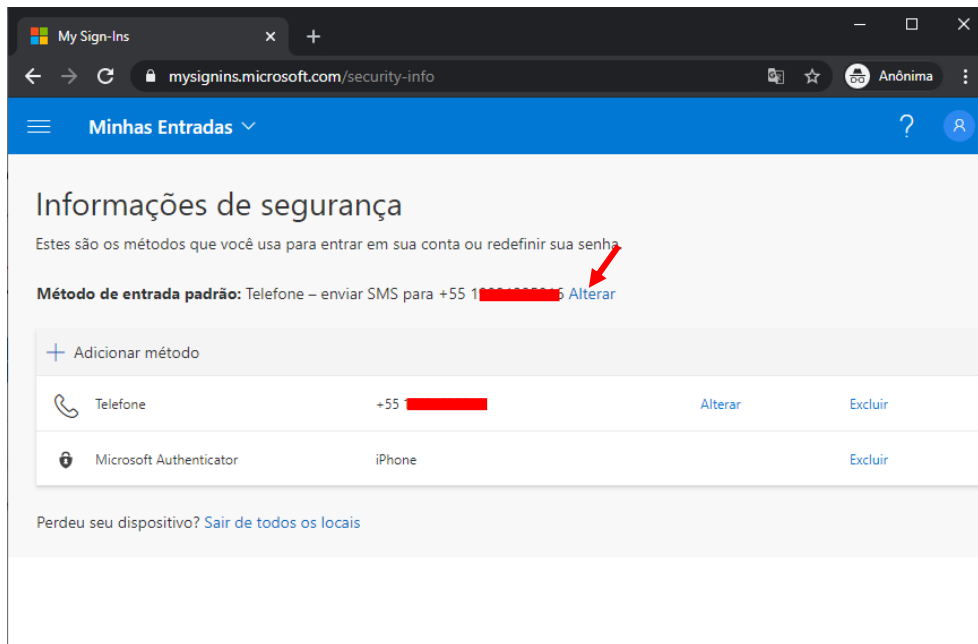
My Sign-Ins

mysignins.microsoft.com/security-info

Anônima

Minhas Entradas

?

Informações de segurança

Estes são os métodos que você usa para entrar em sua conta ou redefinir sua senha

**Método de entrada padrão:** Telefone – enviar SMS para +55 1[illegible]6 Alterar

+ Adicionar método

| | | | |
|---|---|---|---|
| Telefone | +55 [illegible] | Alterar | Excluir |
| Microsoft Authenticator | iPhone | | Excluir |

Perdeu seu dispositivo? Sair de todos os locais